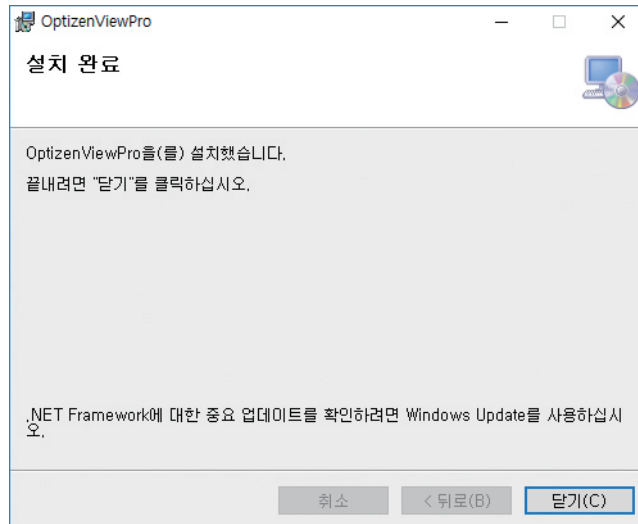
OptizenViewPro

설치 완료

OptizenViewPro을(를) 설치했습니다.

끝내려면 "닫기"를 클릭하십시오.

.NET Framework에 대한 중요 업데이트를 확인하려면 Windows Update를 사용하십시오.

취소

< 뒤로(B)

닫기(C)